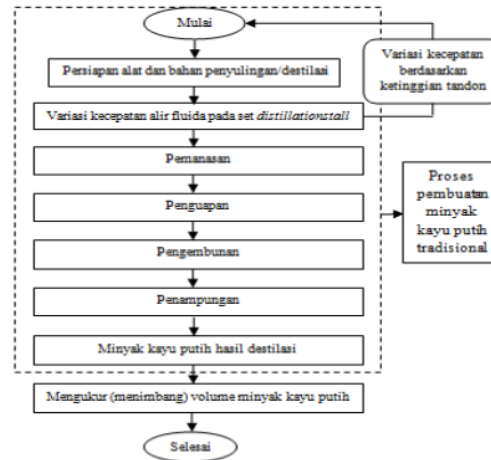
Mulai

Variasi kecepatan berdasarkan ketinggian tandon

Persiapan alat dan bahan penyulingan/destilasi

Variasi kecepatan alir fluida pada set *distillationstall*

Pemanasan

Penguapan

Proses pembuatan minyak kayu putih tradisional

Pengembunan

Penampungan

Minyak kayu putih hasil destilasi

Mengukur (menimbang) volume minyak kayu putih

Selesai